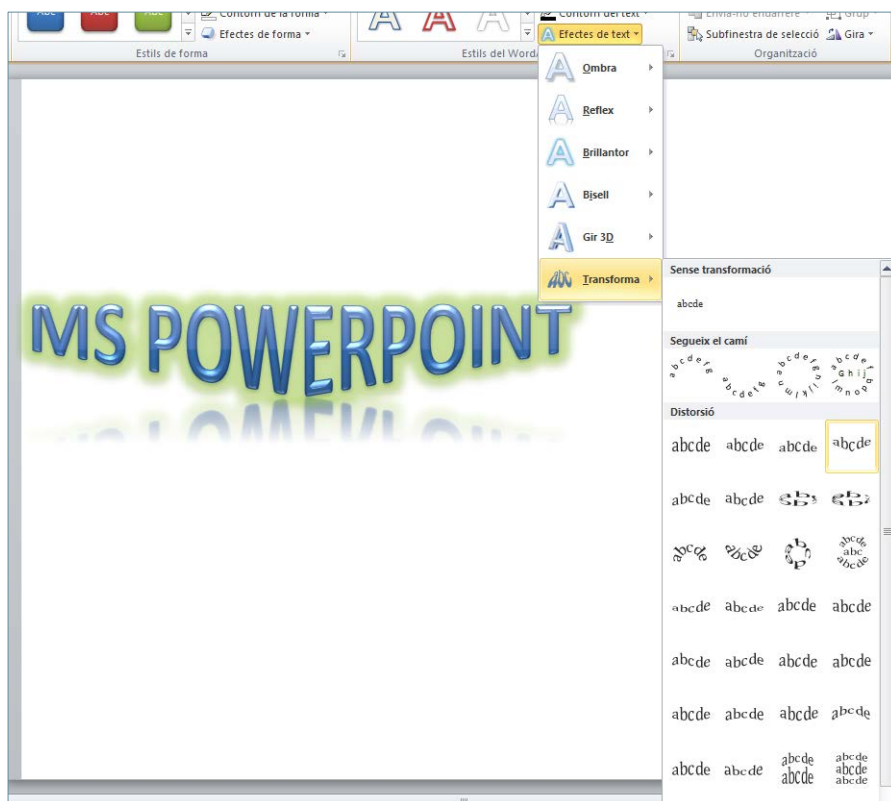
Abc Abc Abc
Contorn de la forma
Efectes de forma
Estils de forma
Estils del WordArt
Contorn del text
Efectes de text
Envia-ho endarrere
Grup
Subfinestra de selecció
Gira
Organització

Ombra
Reflex
Brillantor
Bisell
Gir 3D
Transforma

MS POWERPOINT

Sense transformació
abcde
Segueix el camí
abcdefg
abcdefg
abcdefghijklm
abcdefghijklmno
Distorsió
abcde abcde abcde abcde
abcde abcde abcde abcde
abcde abcde abcde abcde abc abcde
abcde abcde abcde abcde
abcde abcde abcde abcde
abcde abcde abcde abcde
abcde abcde abcde abcde abcde abcde abcde